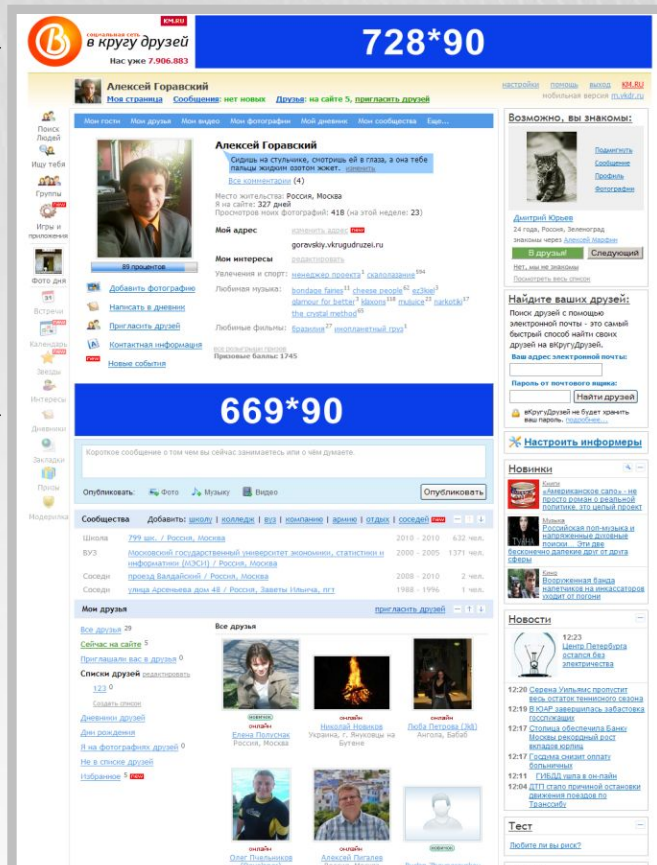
социальная сеть
в кругу друзей
KM.RU
Нас уже 7.906.883

728*90

Алексей Горавский
Моя страница Сообщения: нет новых Друзья: на сайте 5, пригласить друзей
настройки помощь выход KM.RU
мобильная версия m.vkdr.ru

Поиск Людей
Ищу тебя
Группы
Игры и приложения
Фото дня
Встречи
Календарь
Звезды
Интересы
Дневники
Закладки
Призы
Модерилка

Мои гости Мои друзья Мои видео Мои фотографии Мой дневник Мои сообщества Еще...

Алексей Горавский
Сидишь на стульчике, смотришь ей в глаза, а она тебе пальцы жидким азотом жжет. изменить
Все комментарии (4)
Место жительства: Россия, Москва
Я на сайте: 327 дней
Просмотров моих фотографий: 418 (на этой неделе: 23)

Мой адрес изменить адрес
goravsky.vkrugudruzei.ru

Мои интересы редактировать
Увлечения и спорт: менеджер проекта, скалолазание
Любимая музыка: bondage fairies, cheese people, ez3kiel, glamour for better, klaxons, muse, narkotiki, the crystal method
Любимые фильмы: бразилия, инопланетный груз

89 процентов
Добавить фотографию
Написать в дневник
Пригласить друзей
Контактная информация
Новые события
все розыгрыши призов
Призовые баллы: 1745

669*90

Короткое сообщение о том чем вы сейчас занимаетесь или о чём думаете.
Опубликовать: Фото Музыку Видео Опубликовать

Сообщества Добавить: школу | колледж | вуз | компанию | армию | отдых | соседей
Школа 799 шк. / Россия, Москва 2010 - 2010 632 чел.
ВУЗ Московский государственный университет экономики, статистики и информатики (МЭСИ) / Россия, Москва 2000 - 2005 1371 чел.
Соседи проезд Валдайский / Россия, Москва 2008 - 2010 2 чел.
Соседи улица Арсеньева дом 48 / Россия, Заветы Ильича, пгт 1988 - 1996 1 чел.

Мои друзья пригласить друзей
Все друзья 29
Сейчас на сайте 5
Пригласили вас в друзья 0
Списки друзей редактировать
123 0
Создать список
Дневники друзей
Дни рождения
Я на фотографиях друзей 0
Не в списке друзей
Избранное 1

Все друзья
Елена Полусная Россия, Москва
Николай Новиков Украина, г. Янковцы на Бутене
Люба Петрова (ЗА) Ангола, Бабаб
Олег Пчельников
Алексей Пигалев

Возможно, вы знакомы:
Подмигнуть
Сообщение
Профиль
Фотографии
Дмитрий Юрьев
24 года, Россия, Зеленоград
знакомы через Алексей Марфин
В друзья! Следующий
Нет, мы не знакомы
Посмотреть весь список

Найдите ваших друзей:
Поиск друзей с помощью электронной почты - это самый быстрый способ найти своих друзей на вКругуДрузей.
Ваш адрес электронной почты:
Пароль от почтового ящика:
Найти друзей
вКругуДрузей не будет хранить ваш пароль. подробнее...

Настроить информеры

Новинки
Книги
«Американское сало» - не просто роман о реальной политике, это целый проект
Музыка
Российская поп-музыка и напряженные духовные поиски... Эти две бесконечно далекие друг от друга сферы
Кино
Вооруженная банда налетчиков на инкассаторов уходит от погони

Новости
12:23 Центр Петербурга остался без электричества
12:20 Серена Уильямс пропустит весь остаток теннисного сезона
12:19 В ЮАР завершилась забастовка госслужащих
12:17 Столица обеспечила Банк Москвы рекордный рост вкладов юрлиц
12:17 Госдума снизит оплату больничных
12:11 ГИБДД ушла в он-лайн
12:04 ДТП стало причиной остановки движения поездов по Транссибу

Тест
Любите ли вы риск?